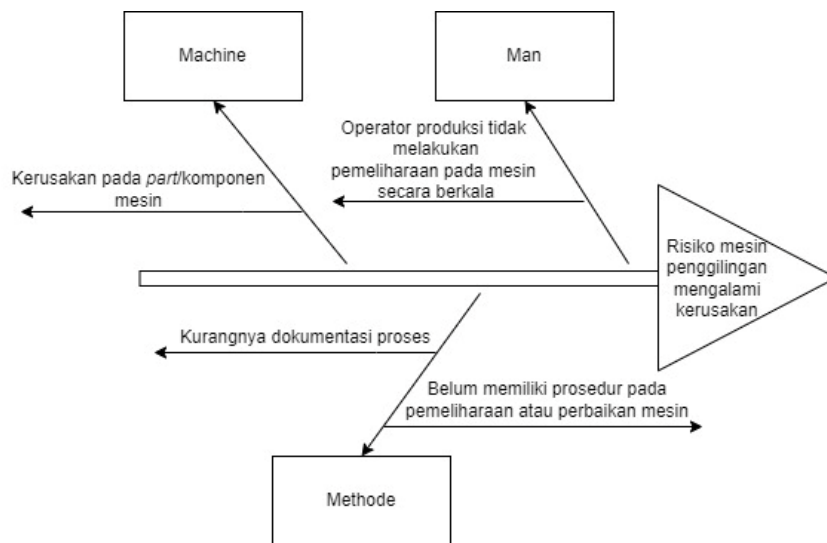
Machine

Man

Operator produksi tidak melakukan pemeliharaan pada mesin secara berkala

Kerusakan pada part/komponen mesin

Risiko mesin penggilingan mengalami kerusakan

Kurangnya dokumentasi proses

Belum memiliki prosedur pada pemeliharaan atau perbaikan mesin

Methode